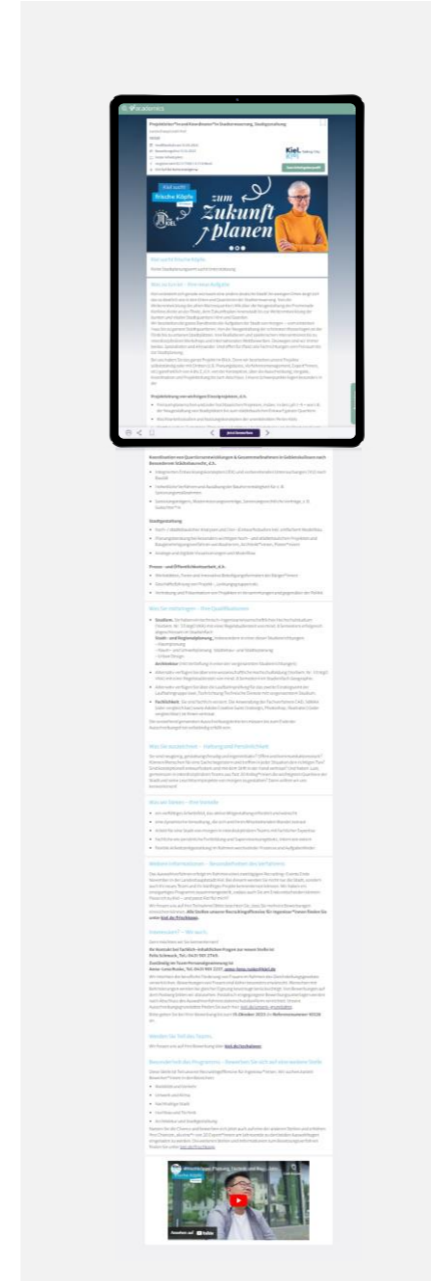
academics

Projektleiter*in und Koordinator*in Quartiersentwicklung, Stadtplanung

Kiel.

zum Zukunft planen

Was uns/Sie bewegt

Was Sie erwartet – Ihre Aufgaben

Projektleitung von wichtigen Einzelprojekten, u.a.:

Koordination von Quartiersentwicklungen & Gesamtmaßnahmen in Gebieten

Stadtplanung

Prozess- und Öffentlichkeitsarbeit, u.a.:

Was Sie mitbringen – Ihre Qualifikationen

Was Sie auszeichnet – Haltung und Persönlichkeit

Was wir bieten – Ihre Vorteile

Weitere Informationen – Besonderheiten des Verfahrens

Interessiert? – Wir auch.

Werden Sie Teil des Teams.

Besonderheit des Programms – Bewerben Sie sich auf eine andere Stelle

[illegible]